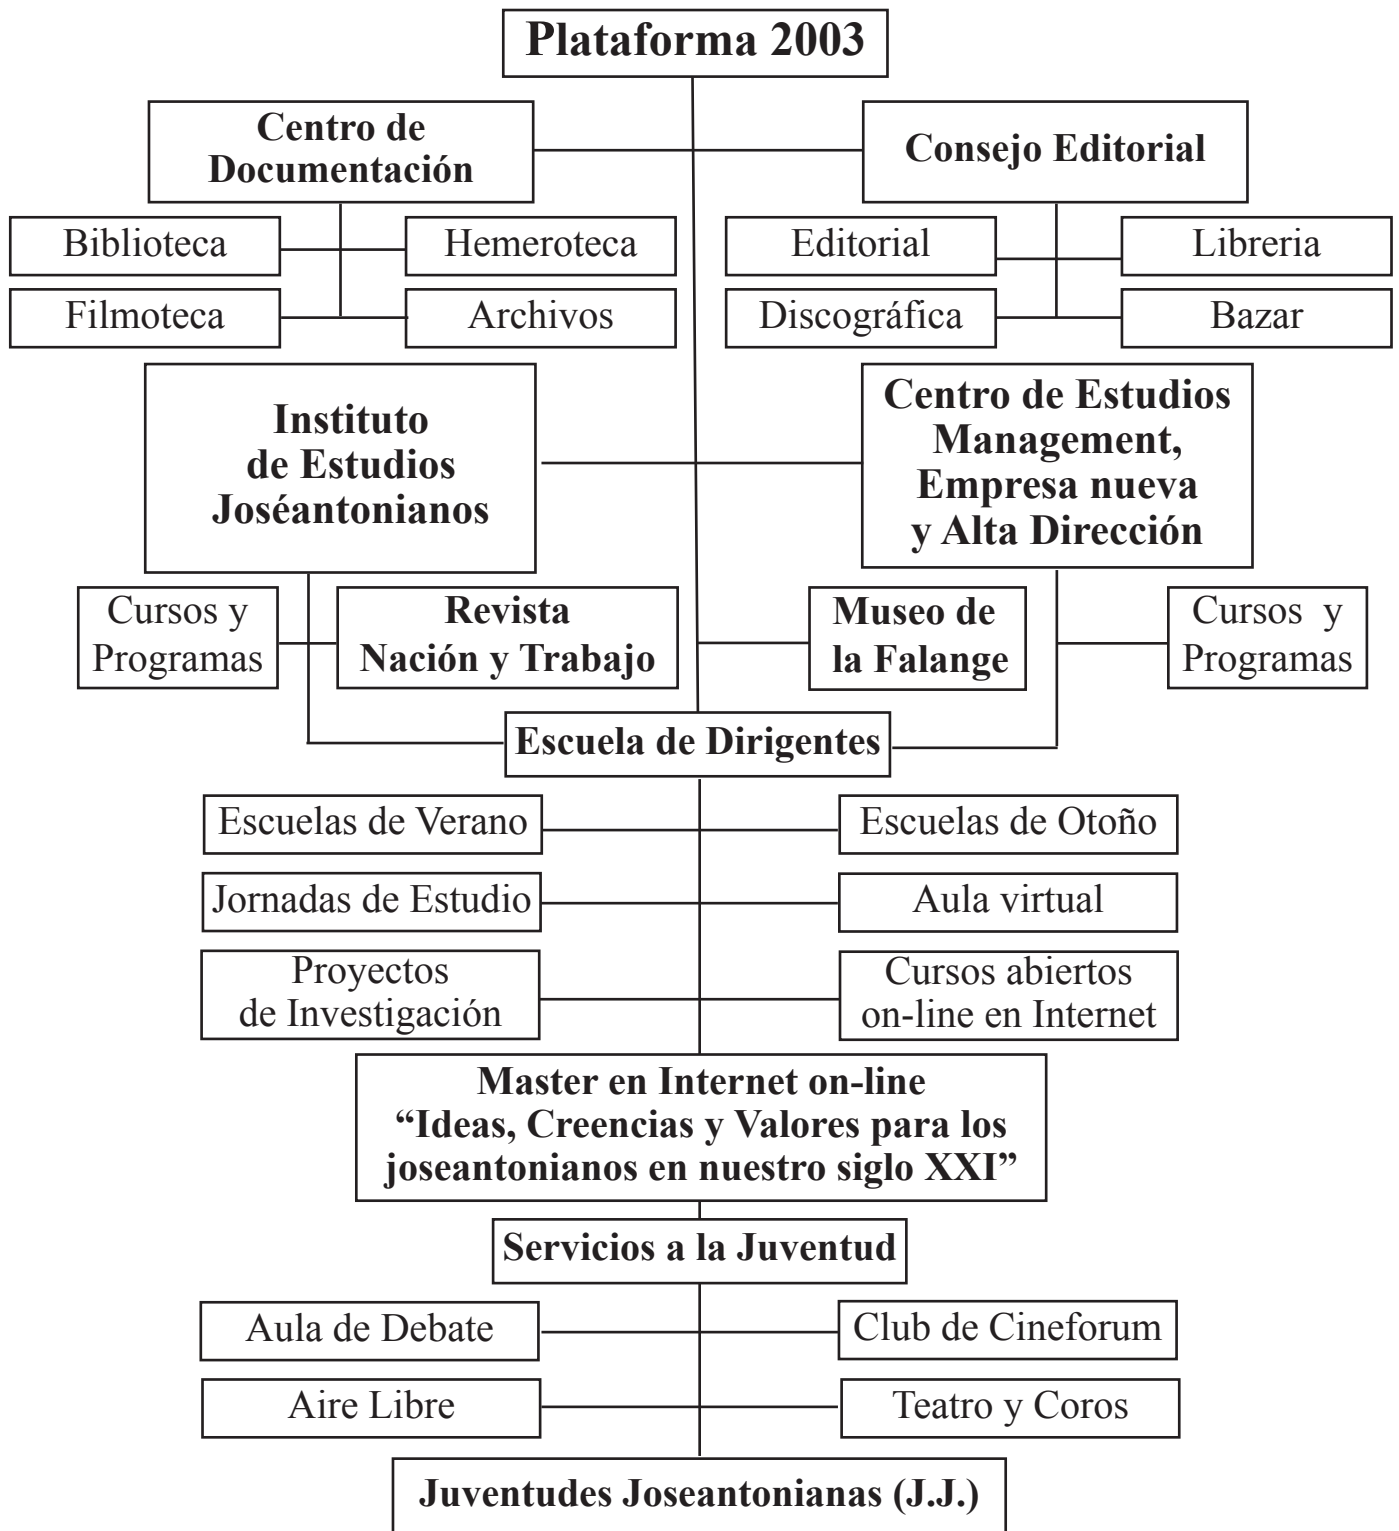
Plataforma 2003

Centro de Documentación

Consejo Editorial

Biblioteca

Hemeroteca

Editorial

Libreria

Filmoteca

Archivos

Discográfica

Bazar

Instituto de Estudios Joséantonianos

Centro de Estudios Management, Empresa nueva y Alta Dirección

Cursos y Programas

Revista Nación y Trabajo

Museo de la Falange

Cursos y Programas

Escuela de Dirigentes

Escuelas de Verano

Escuelas de Otoño

Jornadas de Estudio

Aula virtual

Proyectos de Investigación

Cursos abiertos on-line en Internet

Master en Internet on-line “Ideas, Creencias y Valores para los joseantonianos en nuestro siglo XXI”

Servicios a la Juventud

Aula de Debate

Club de Cineforum

Aire Libre

Teatro y Coros

Juventudes Joseantonianas (J.J.)